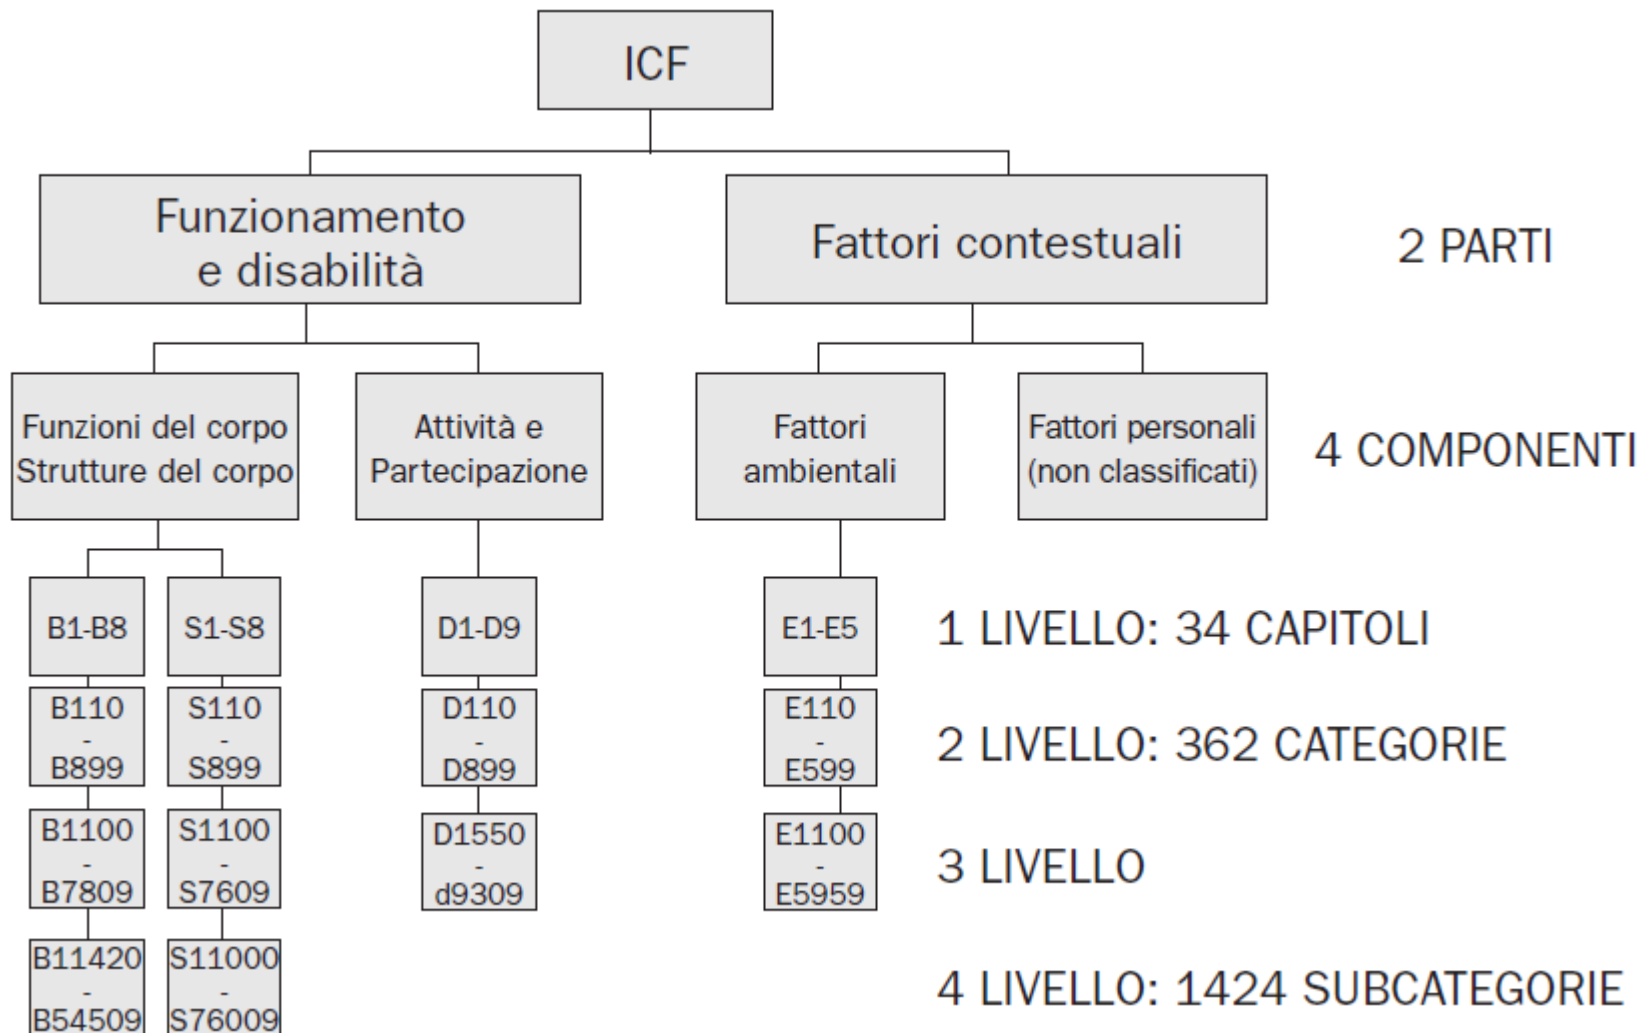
ICF

Funzionamento e disabilità

Fattori contestuali

2 PARTI

Funzioni del corpo
Strutture del corpo

Attività e Partecipazione

Fattori ambientali

Fattori personali (non classificati)

4 COMPONENTI

B1-B8

S1-S8

D1-D9

E1-E5

1 LIVELLO: 34 CAPITOLI

B110 - B899

S110 - S899

D110 - D899

E110 - E599

2 LIVELLO: 362 CATEGORIE

B1100 - B7809

S1100 - S7609

D1550 - d9309

E1100 - E5959

3 LIVELLO

B11420 - B54509

S11000 - S76009

4 LIVELLO: 1424 SUBCATEGORIE